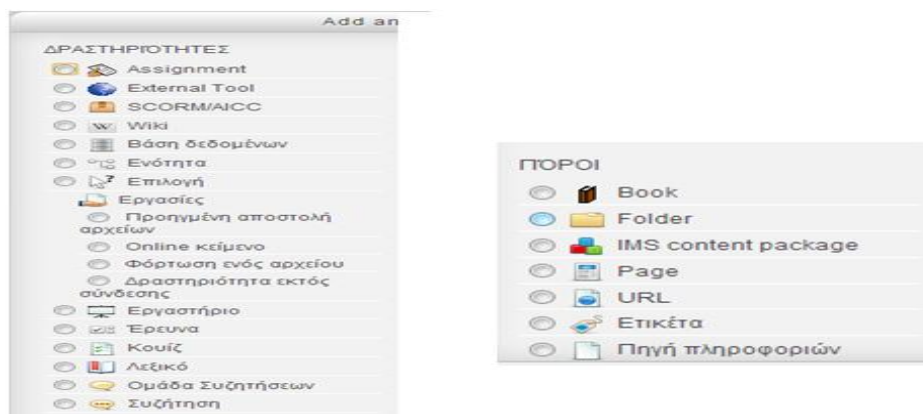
Add an

ΔΡΑΣΤΗΡΙΟΤΗΤΕΣ

Assignment

External Tool

SCORM/AICC

Wiki

Βάση δεδομένων

Ενότητα

Επιλογή

Εργασίες

Προηγμένη αποστολή αρχείων

Online κείμενο

Φόρτωση ενός αρχείου

Δραστηριότητα εκτός σύνδεσης

Εργαστήριο

Έρευνα

Κουίζ

Λεξικό

Ομάδα Συζητήσεων

Συζήτηση

ΠΟΡΟΙ

Book

Folder

IMS content package

Page

URL

Ετικέτα

Πηγή πληροφοριών